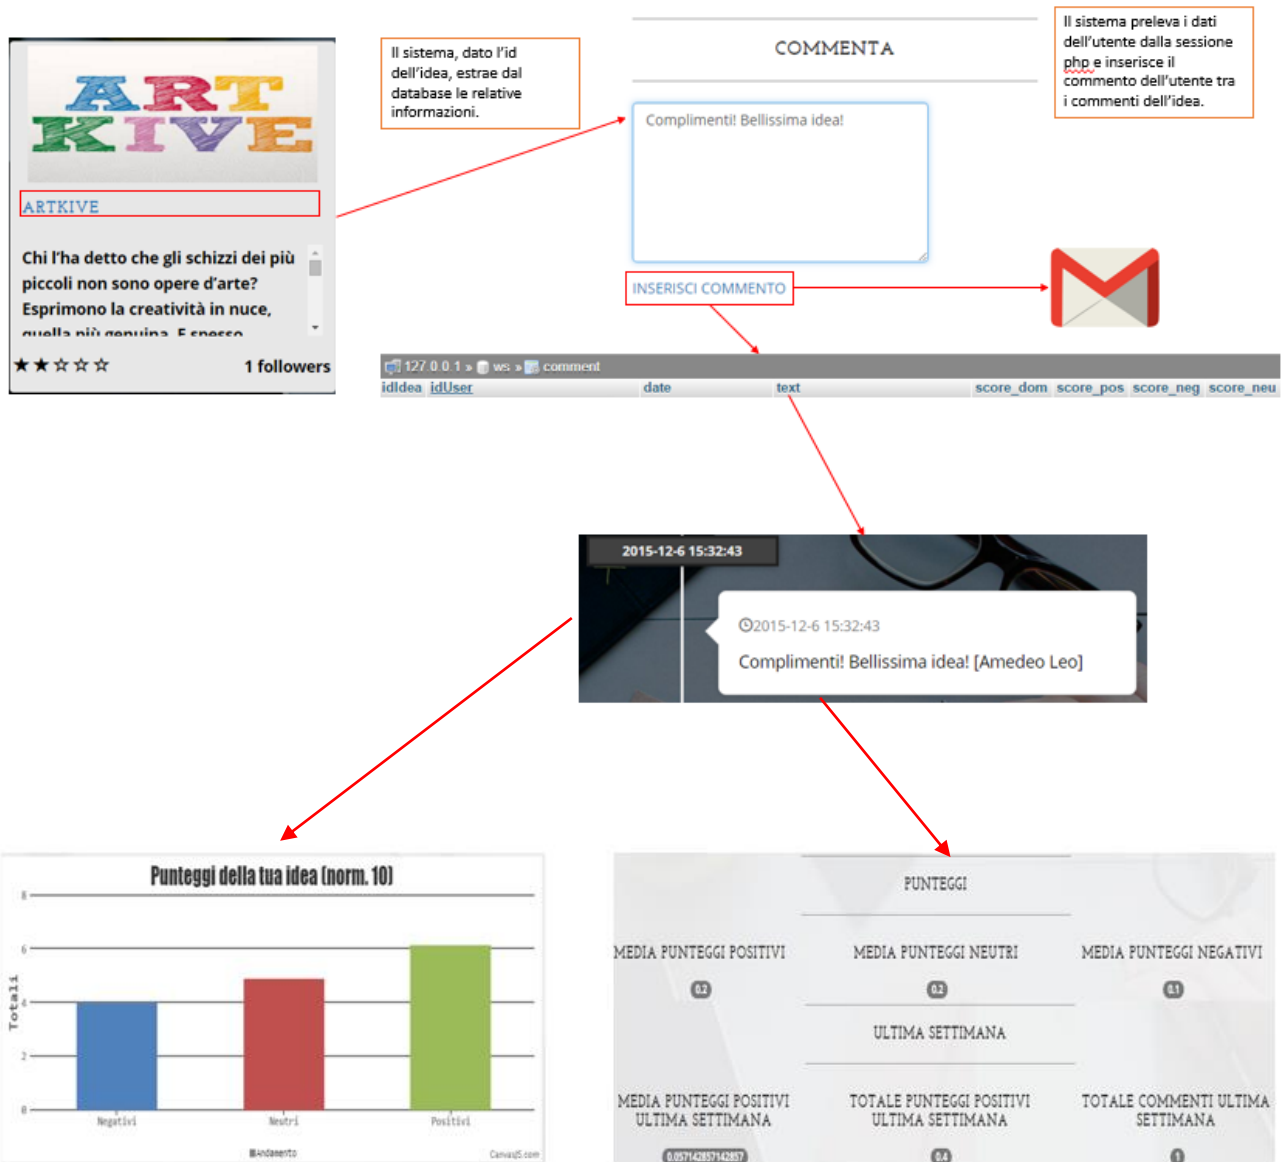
ART
KIVE
ARTKIVE
Chi l'ha detto che gli schizzi dei più piccoli non sono opere d'arte? Esprimono la creatività in nuce, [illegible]
★★☆☆☆ 1 followers

Il sistema, dato l'id dell'idea, estrae dal database le relative informazioni.

COMMENTA
Complimenti! Bellissima idea!
INSERISCI COMMENTO

Il sistema preleva i dati dell'utente dalla sessione php e inserisce il commento dell'utente tra i commenti dell'idea.

127.0.0.1 » ws » comment
| idIdea | idUser | date | text | score_dom | score_pos | score_neg | score_neu |
|---|---|---|---|---|---|---|---|

2015-12-6 15:32:43
2015-12-6 15:32:43
Complimenti! Bellissima idea! [Amedeo Leo]

Punteggi della tua idea (norm. 10)
8
6
4
2
0
Totali
Negativi
Neutri
Positivi
Andamento
CanvasJS.com

PUNTEGGI
MEDIA PUNTEGGI POSITIVI
0.2
MEDIA PUNTEGGI NEUTRI
0.2
MEDIA PUNTEGGI NEGATIVI
0.1
ULTIMA SETTIMANA
MEDIA PUNTEGGI POSITIVI ULTIMA SETTIMANA
0.057142857142857
TOTALE PUNTEGGI POSITIVI ULTIMA SETTIMANA
0.4
TOTALE COMMENTI ULTIMA SETTIMANA
1